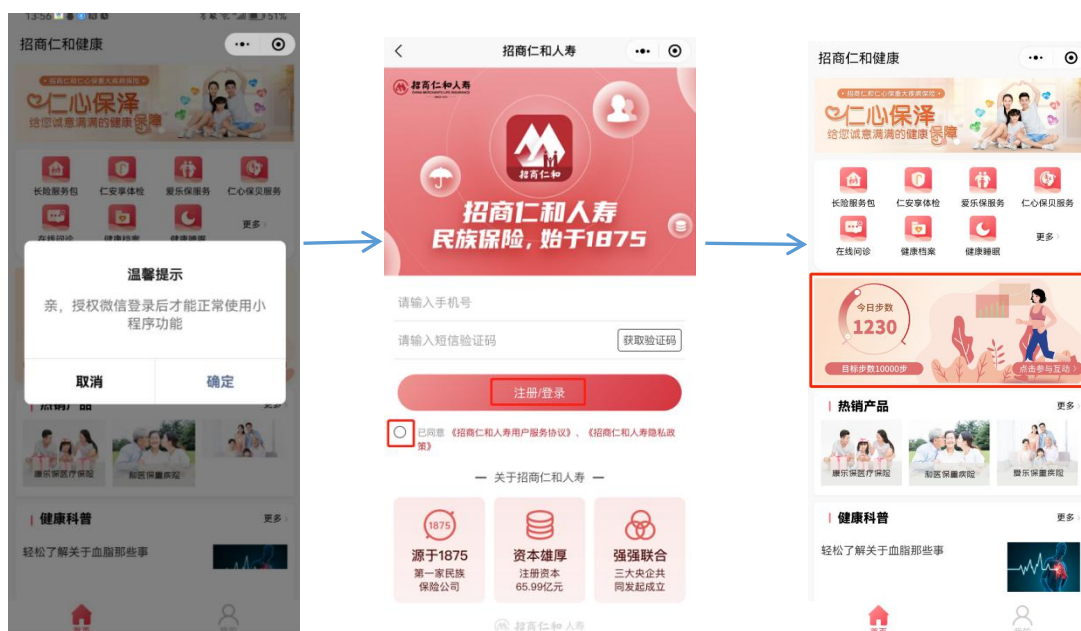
13:56 51%

招商仁和健康

招商仁和心保泽大病保险

仁心保泽

给您诚意满满的健康保障

长险服务包 仁安享体检 爱乐保服务 仁心保贝服务

在线问诊 健康档案 健康睡眠 更多

温馨提示

亲，授权微信登录后才能正常使用小程序功能

取消 确定

热销产品 更多

康乐保医疗保险 耐医保重疾险

健康科普 更多

轻松了解关于血脂那些事

招商仁和人寿

招商仁和人寿

招商仁和

招商仁和人寿

民族保险，始于1875

请输入手机号

请输入短信验证码 获取验证码

注册/登录

已同意《招商仁和人寿用户服务协议》、《招商仁和人寿隐私政策》

— 关于招商仁和人寿 —

1875

源于1875
第一家民族保险公司

资本雄厚
注册资本65.99亿元

强强联合
三大央企共同发起成立

招商仁和人寿

招商仁和健康

招商仁和心保泽大病保险

仁心保泽

给您诚意满满的健康保障

长险服务包 仁安享体检 爱乐保服务 仁心保贝服务

在线问诊 健康档案 健康睡眠 更多

今日步数
1230

目标步数10000步

点击参与互动

热销产品 更多

康乐保医疗保险 耐医保重疾险 爱乐保重疾险

健康科普 更多

轻松了解关于血脂那些事